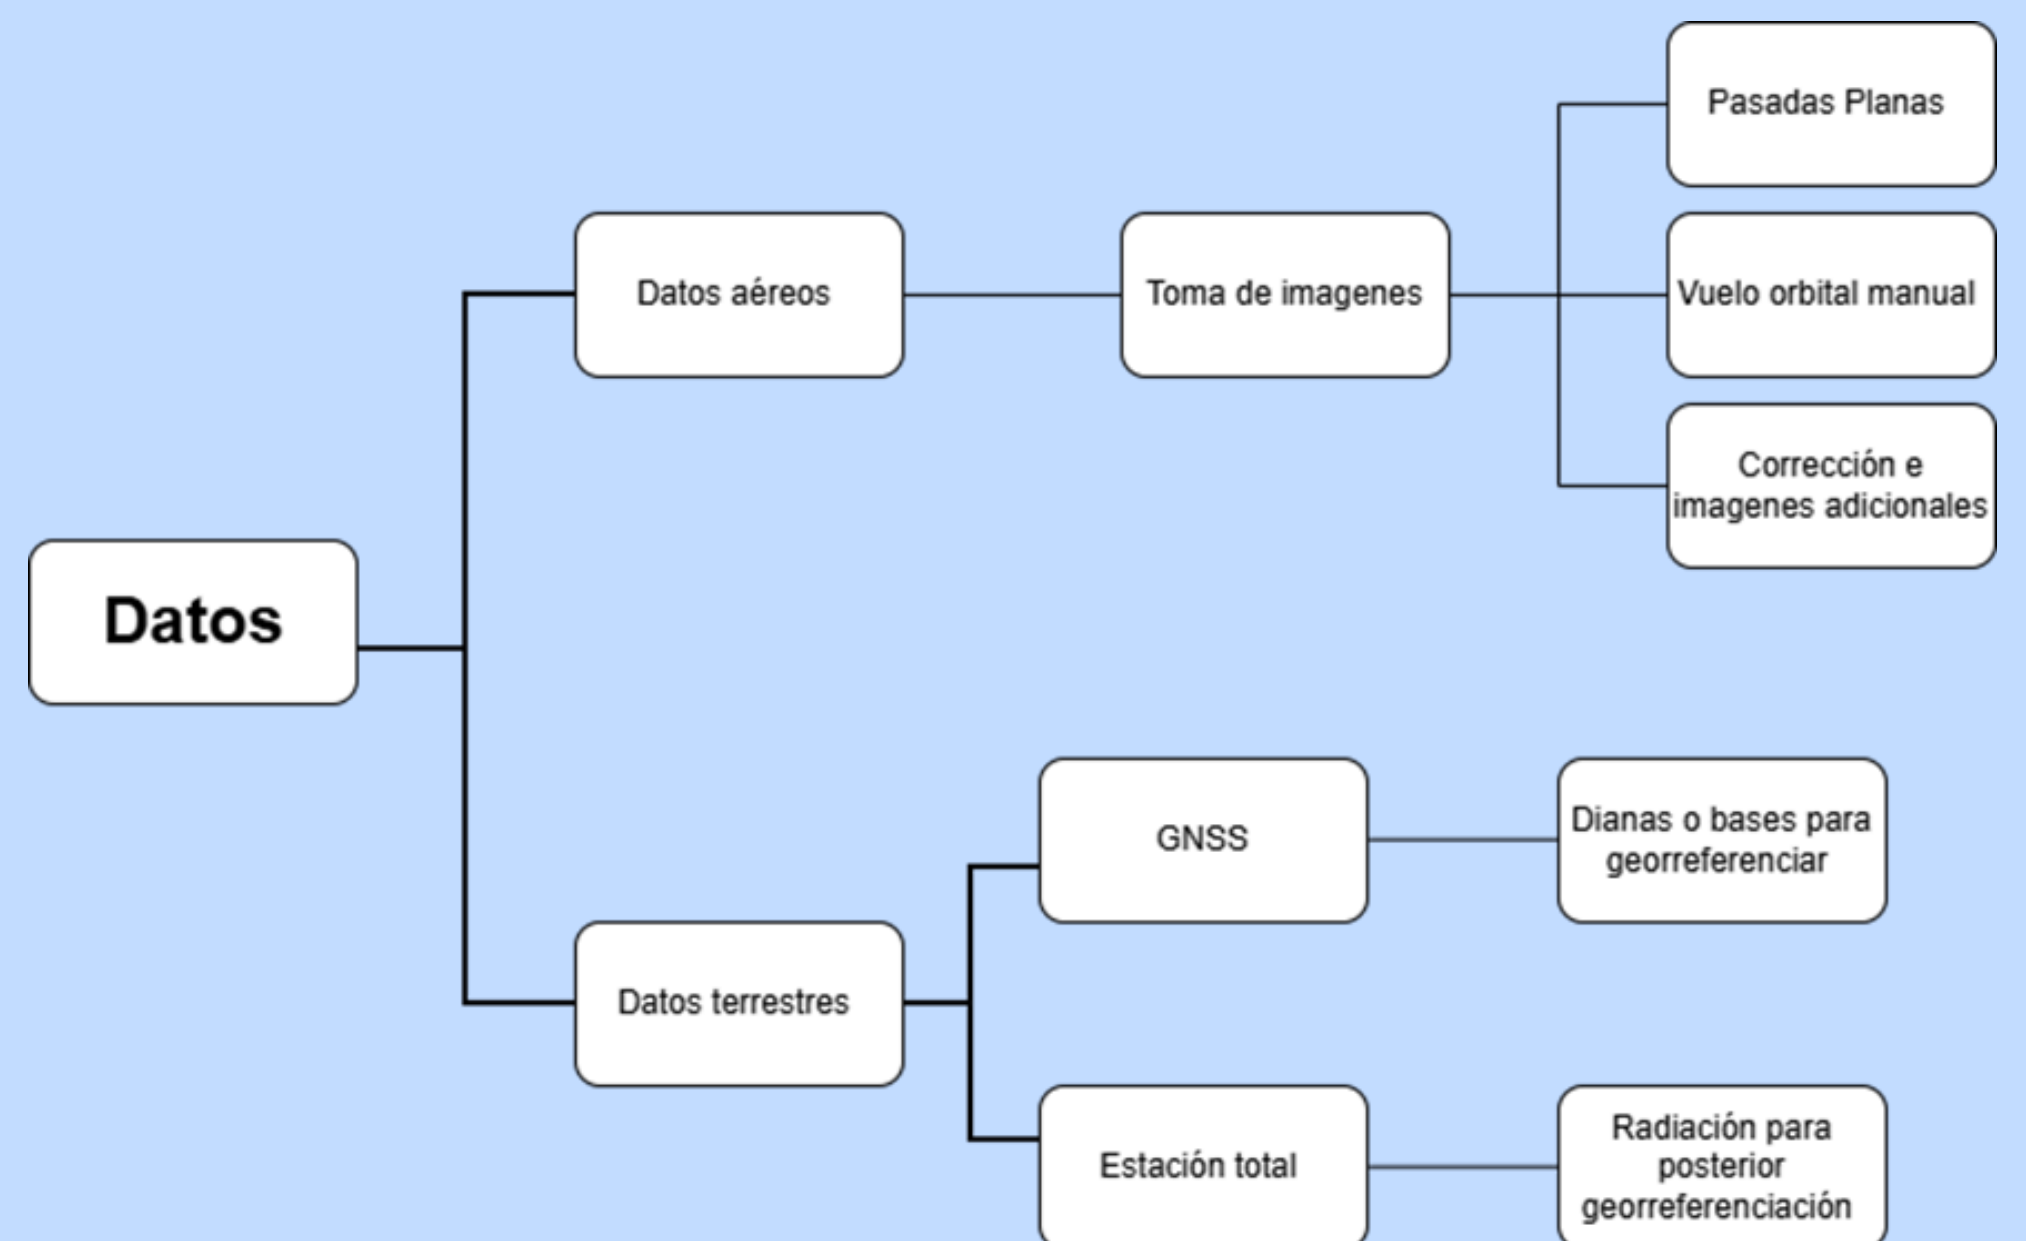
Datos

Datos aéreos

Toma de imagenes

Pasadas Planas

Vuelo orbital manual

Corrección e imagenes adicionales

Datos terrestres

GNSS

Dianas o bases para georreferenciar

Estación total

Radiación para posterior georreferenciación